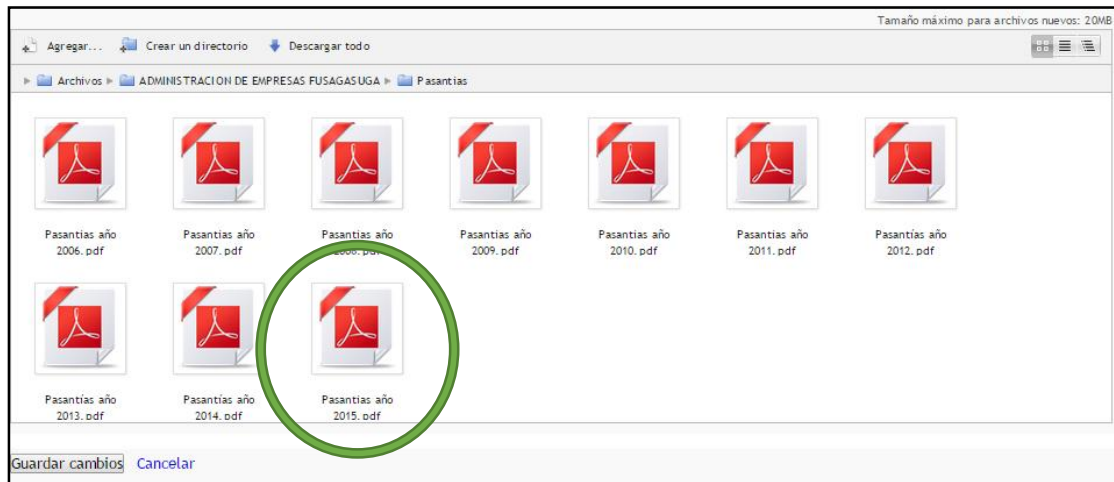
Tamaño máximo para archivos nuevos: 20MB

Agregar... Crear un directorio Descargar todo

Archivos ▶ ADMINISTRACION DE EMPRESAS FUSAGASUGA ▶ Pasantias

Pasantias año 2006.pdf

Pasantias año 2007.pdf

Pasantias año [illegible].pdf

Pasantias año 2009.pdf

Pasantias año 2010.pdf

Pasantias año 2011.pdf

Pasantias año 2012.pdf

Pasantias año 2013.pdf

Pasantías año 2014.pdf

Pasantias año 2015.pdf

Guardar cambios Cancelar